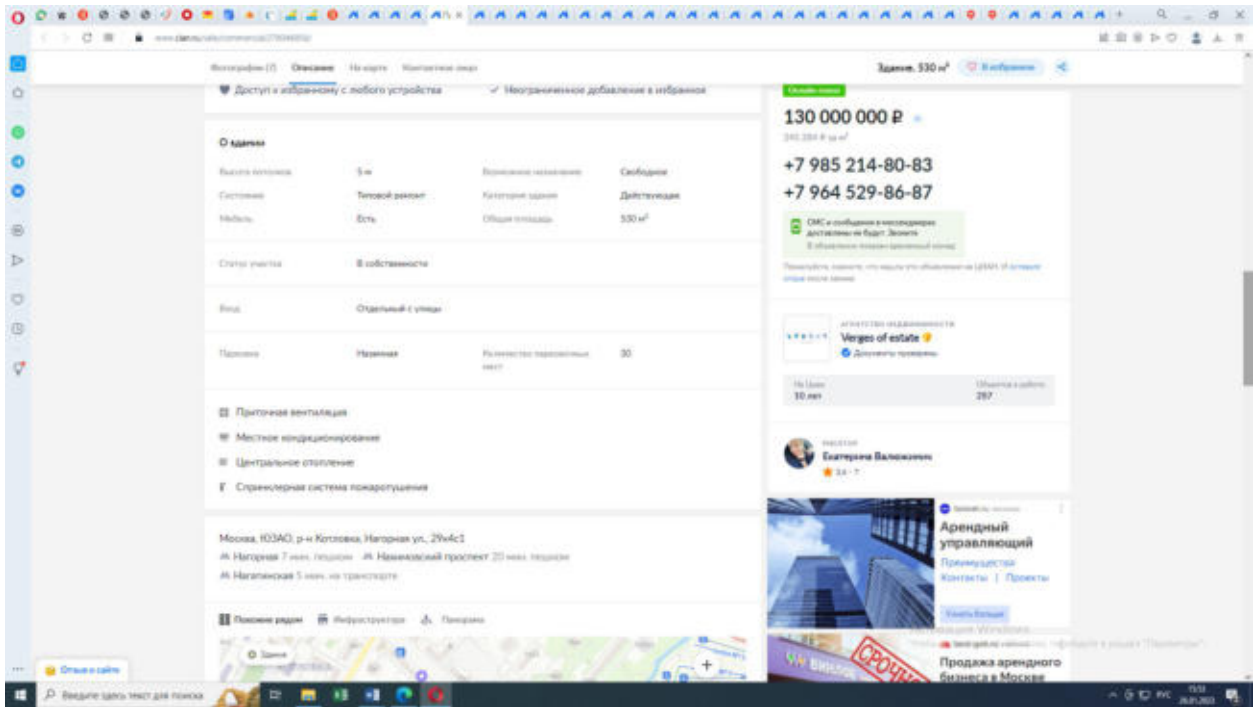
Фотографии (7) Описание На карте Контактное лицо

Здание, 530 м² В избранное

Доступ к избранному с любого устройства

Неограниченное добавление в избранное

О здании

| Высота потолков | 5 м | Возможное назначение | Свободное |
|---|---|---|---|
| Состояние | Типовой ремонт | Категория здания | Действующее |
| Мебель | Есть | Общая площадь | 530 м² |

Статус участка В собственности

Вход Отдельный с улицы

Парковка Наземная Количество парковочных мест 30

Приточная вентиляция

Местное кондиционирование

Центральное отопление

Спринклерная система пожаротушения

Москва, ЮЗАО, р-н Котловка, Нагорная ул., 29к4с1

Нагорная 7 мин. пешком Нахимовский проспект 20 мин. пешком

Нагатинская 5 мин. на транспорте

Показать рядом Инфраструктура Панорама

Здание

Онлайн-показ

130 000 000 ₽

245 284 ₽ за м²

+7 985 214-80-83

+7 964 529-86-87

СМС и сообщения в мессенджеры доставлены не будут. Звоните

Агентство недвижимости

Verges of estate

Документы проверены

На Циан 10 лет

Объектов в работе 297

Риелтор

Екатерина Валюжанич

Арендный управляющий

Преимущества

Контакты | Проекты

Узнать больше

Продажа арендного бизнеса в Москве

СРОЧНО

Отзыв о сайте

Введите здесь текст для поиска

РУС 26.01.2023